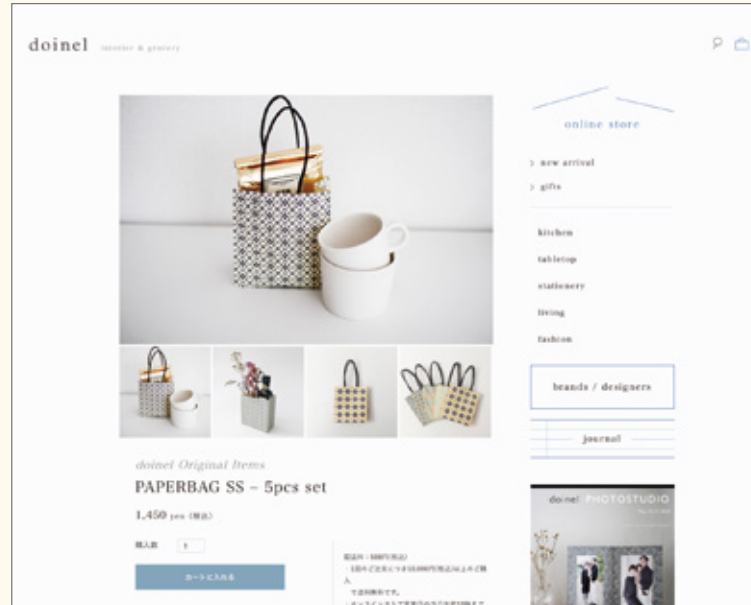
doinel interior & grocery

online store

new arrival

gifts

kitchen

tabletop

stationery

living

fashion

brands / designers

journal

doinel Original Items

PAPERBAG SS – 5pcs set

1,450 yen (税込)

購入数 1

カートに入れる

送料540円（税込）
・1回のご注文につき10,000円(税込)以上ご購入で送料無料です。
・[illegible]

doinel PHOTOSTUDIO